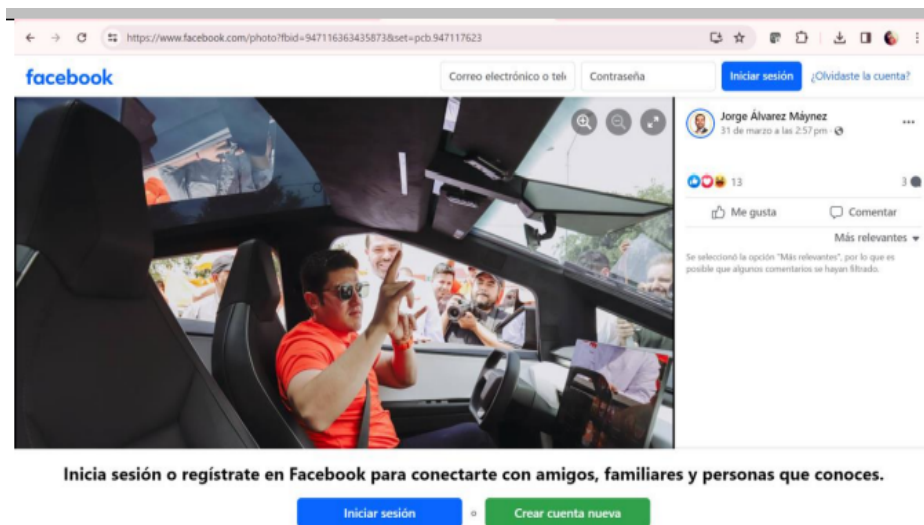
https://www.facebook.com/photo?fbid=947116363435873&set=pcb.947117623

facebook

Correo electrónico o telé

Contraseña

Iniciar sesión

¿Olvidaste la cuenta?

Jorge Álvarez Máynez
31 de marzo a las 2:57 pm ·

13

3

Me gusta

Comentar

Más relevantes

Se seleccionó la opción "Más relevantes", por lo que es posible que algunos comentarios se hayan filtrado.

Inicia sesión o regístrate en Facebook para conectarte con amigos, familiares y personas que conoces.

Iniciar sesión

o

Crear cuenta nueva